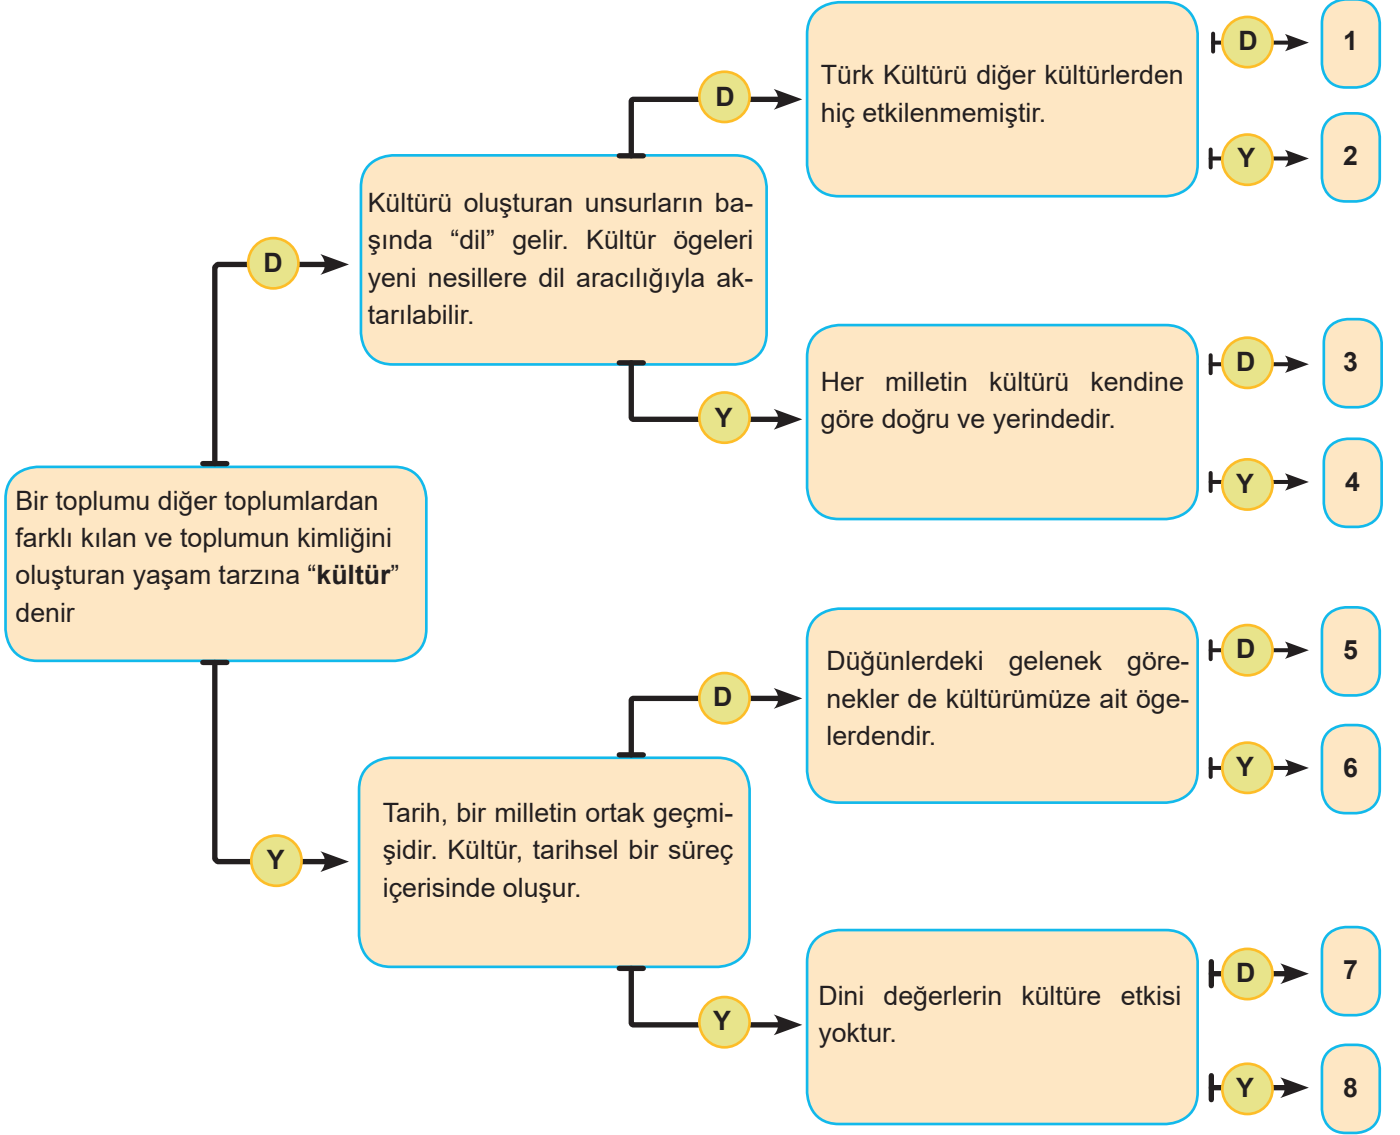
Bir toplumu diğer toplumlardan farklı kılan ve toplumun kimliğini oluşturan yaşam tarzına "**kültür**" denir

D

Kültürü oluşturan unsurların başında "dil" gelir. Kültür ögeleri yeni nesillere dil aracılığıyla aktarılabilir.

D

Türk Kültürü diğer kültürlerden hiç etkilenmemiştir.

D 1

Y 2

Y

Her milletin kültürü kendine göre doğru ve yerindedir.

D 3

Y 4

Y

Tarih, bir milletin ortak geçmişidir. Kültür, tarihsel bir süreç içerisinde oluşur.

D

Düğünlerdeki gelenek görenekler de kültürümüze ait ögelerdendir.

D 5

Y 6

Y

Dini değerlerin kültüre etkisi yoktur.

D 7

Y 8